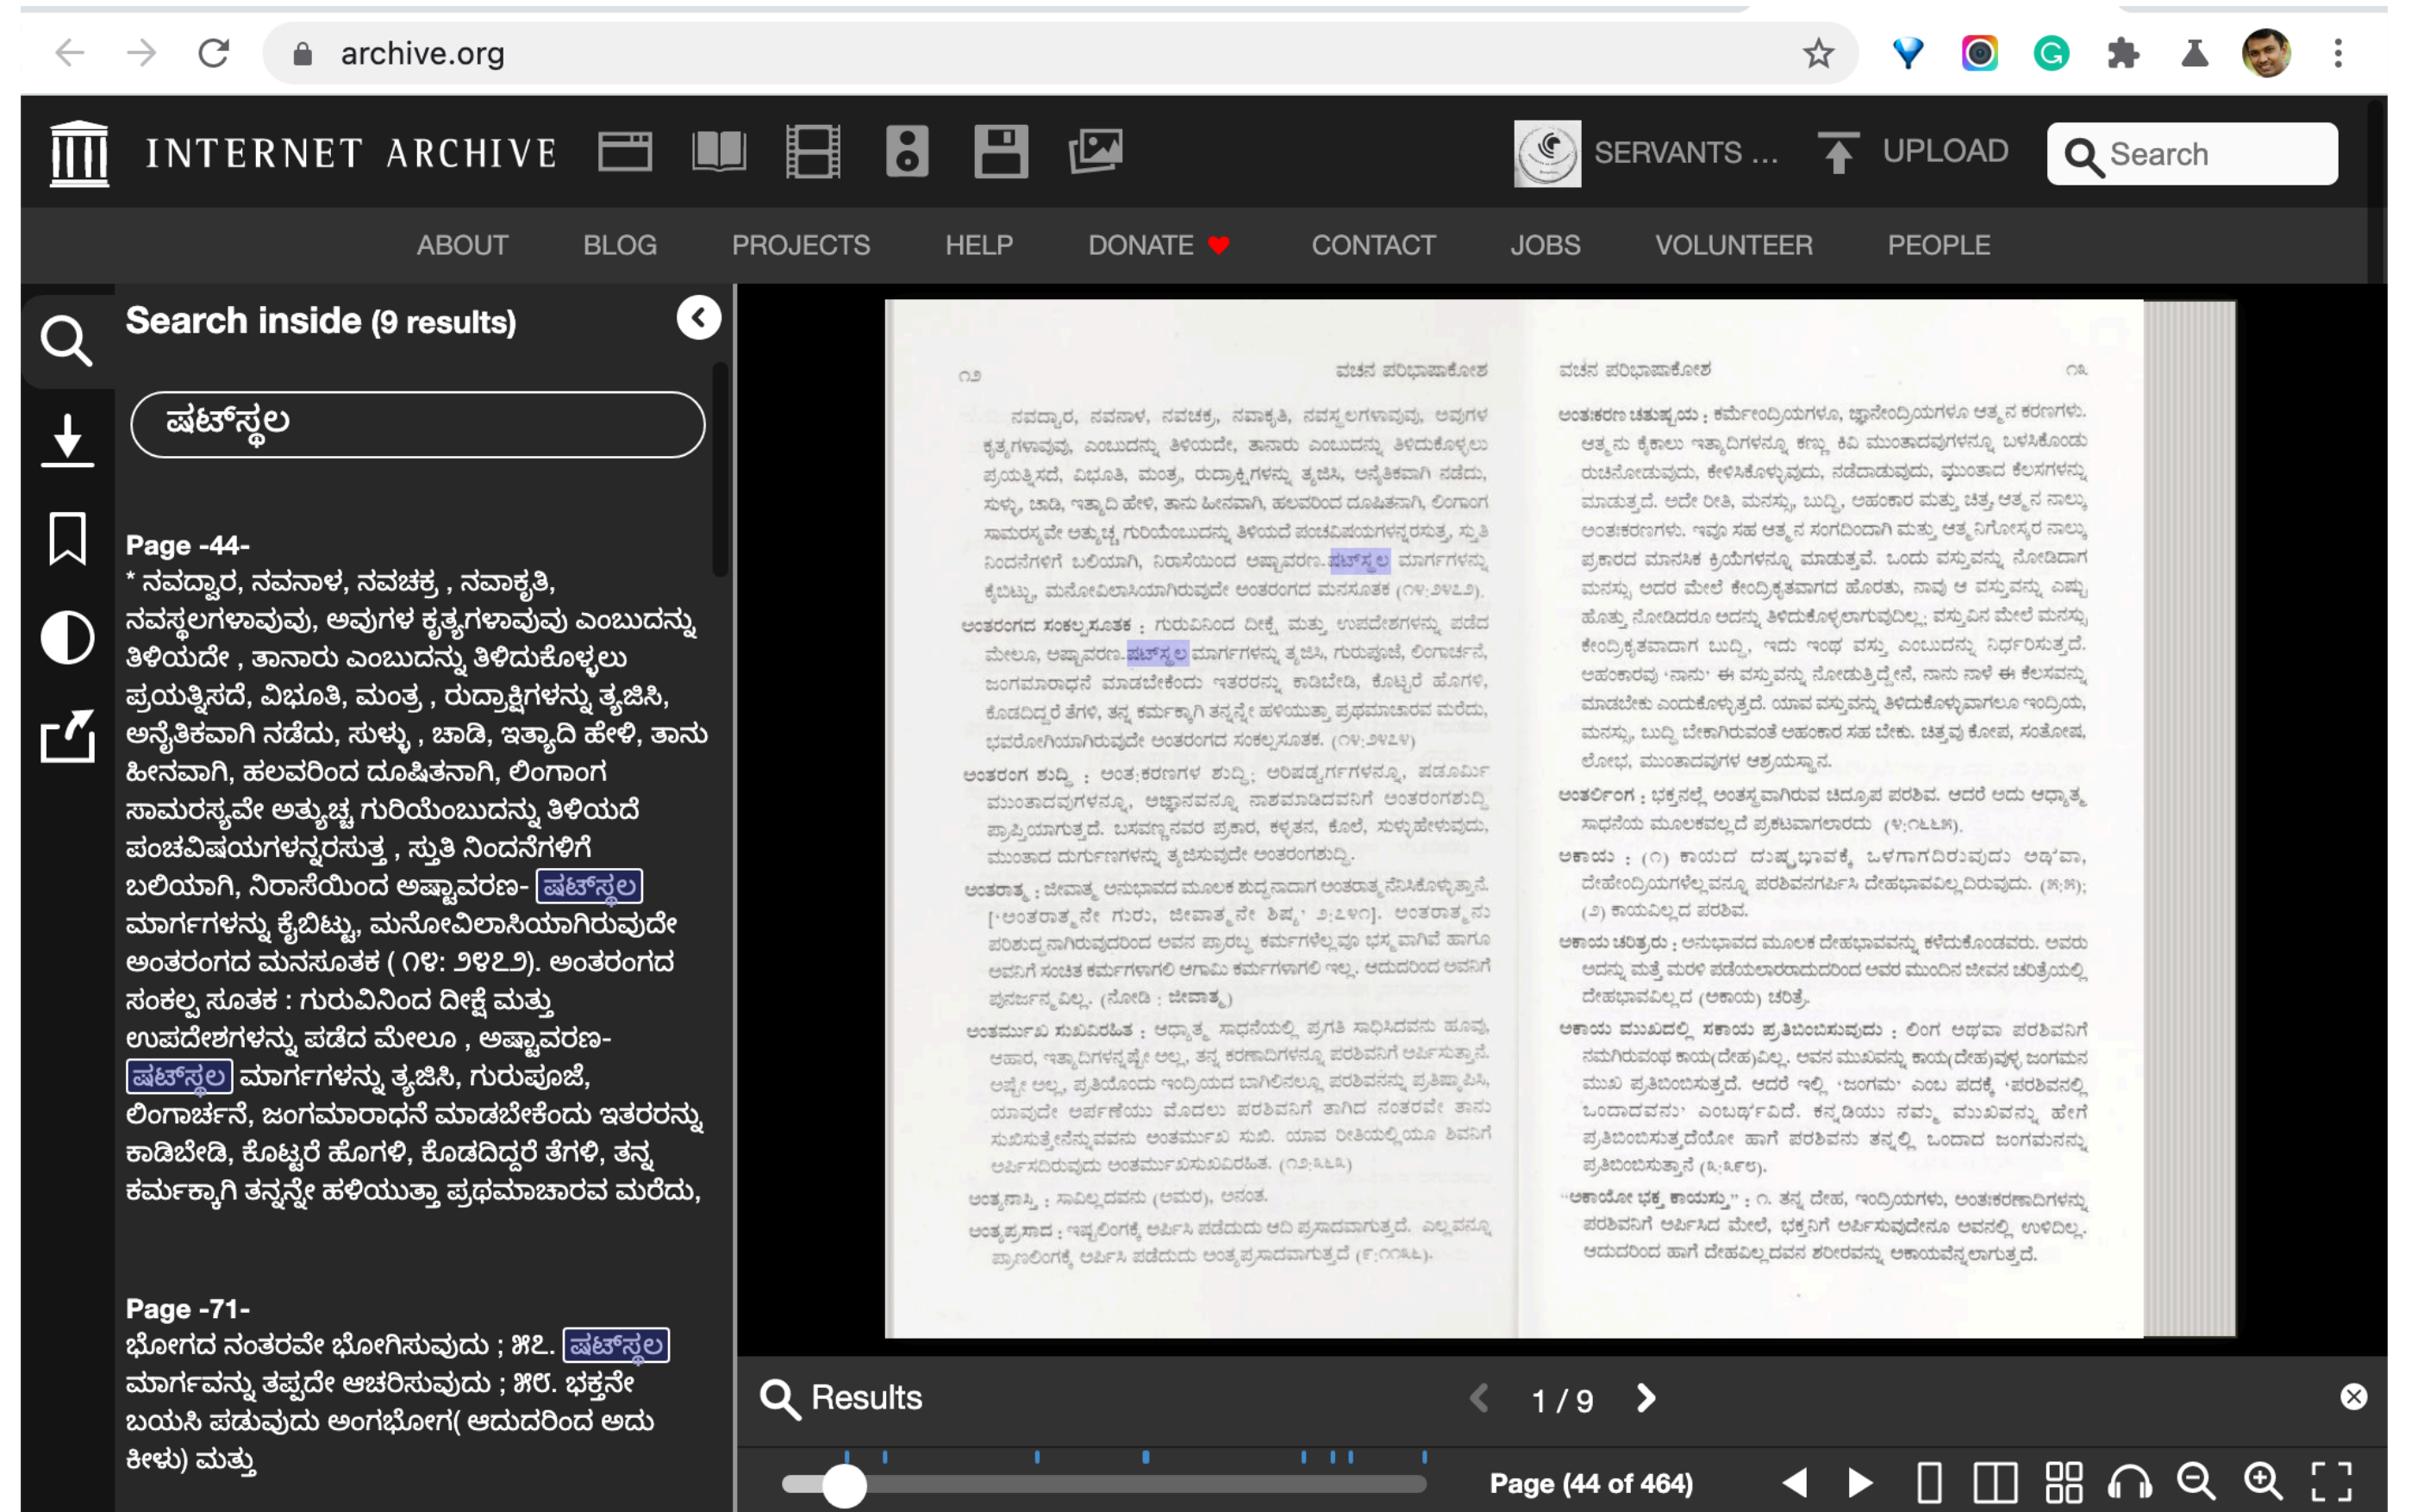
archive.org

INTERNET ARCHIVE

SERVANTS ...

UPLOAD

Search

ABOUT BLOG PROJECTS HELP DONATE CONTACT JOBS VOLUNTEER PEOPLE

Search inside (9 results)

ಷಟ್‌ಸ್ಥಲ

Page -44-
* ನವದ್ವಾರ, ನವನಾಳ, ನವಚಕ್ರ , ನವಾಕೃತಿ, ನವಸ್ಥಲಗಳಾವುವು, ಅವುಗಳ ಕೃತ್ಯಗಳಾವುವು ಎಂಬುದನ್ನು ತಿಳಿಯದೇ , ತಾನಾರು ಎಂಬುದನ್ನು ತಿಳಿದುಕೊಳ್ಳಲು ಪ್ರಯತ್ನಿಸದೆ, ವಿಭೂತಿ, ಮಂತ್ರ , ರುದ್ರಾಕ್ಷಿಗಳನ್ನು ತ್ಯಜಿಸಿ, ಅನ್ಯೆತಿಕವಾಗಿ ನಡೆದು, ಸುಳ್ಳು , ಚಾಡಿ, ಇತ್ಯಾದಿ ಹೇಳಿ, ತಾನು ಹೀನವಾಗಿ, ಹಲವರಿಂದ ದೂಷಿತನಾಗಿ, ಲಿಂಗಾಂಗ ಸಾಮರಸ್ಯವೇ ಅತ್ಯುಚ್ಚ ಗುರಿಯೆಂಬುದನ್ನು ತಿಳಿಯದೆ ಪಂಚವಿಷಯಗಳನ್ನರಸುತ್ತ , ಸ್ತುತಿ ನಿಂದನೆಗಳಿಗೆ ಬಲಿಯಾಗಿ, ನಿರಾಸೆಯಿಂದ ಅಷ್ಟಾವರಣ- ಷಟ್‌ಸ್ಥಲ ಮಾರ್ಗಗಳನ್ನು ಕೈಬಿಟ್ಟು, ಮನೋವಿಲಾಸಿಯಾಗಿರುವುದೇ ಅಂತರಂಗದ ಮನಸೂತಕ ( ೧೪: ೨೪೭೨). ಅಂತರಂಗದ ಸಂಕಲ್ಪ ಸೂತಕ : ಗುರುವಿನಿಂದ ದೀಕ್ಷೆ ಮತ್ತು ಉಪದೇಶಗಳನ್ನು ಪಡೆದ ಮೇಲೂ , ಅಷ್ಟಾವರಣ- ಷಟ್‌ಸ್ಥಲ ಮಾರ್ಗಗಳನ್ನು ತ್ಯಜಿಸಿ, ಗುರುಪೂಜೆ, ಲಿಂಗಾರ್ಚನೆ, ಜಂಗಮಾರಾಧನೆ ಮಾಡಬೇಕೆಂದು ಇತರರನ್ನು ಕಾಡಿಬೇಡಿ, ಕೊಟ್ಟರೆ ಹೊಗಳಿ, ಕೊಡದಿದ್ದರೆ ತೆಗಳಿ, ತನ್ನ ಕರ್ಮಕ್ಕಾಗಿ ತನ್ನನ್ನೇ ಹಳಿಯುತ್ತಾ ಪ್ರಥಮಾಚಾರವ ಮರೆದು,

Page -71-
ಭೋಗದ ನಂತರವೇ ಭೋಗಿಸುವುದು ; ೫೭. ಷಟ್‌ಸ್ಥಲ ಮಾರ್ಗವನ್ನು ತಪ್ಪದೇ ಆಚರಿಸುವುದು ; ೫೮. ಭಕ್ತನೇ ಬಯಸಿ ಪಡುವುದು ಅಂಗಭೋಗ( ಆದುದರಿಂದ ಅದು ಕೀಳು) ಮತ್ತು

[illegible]

Results 1 / 9

Page (44 of 464)